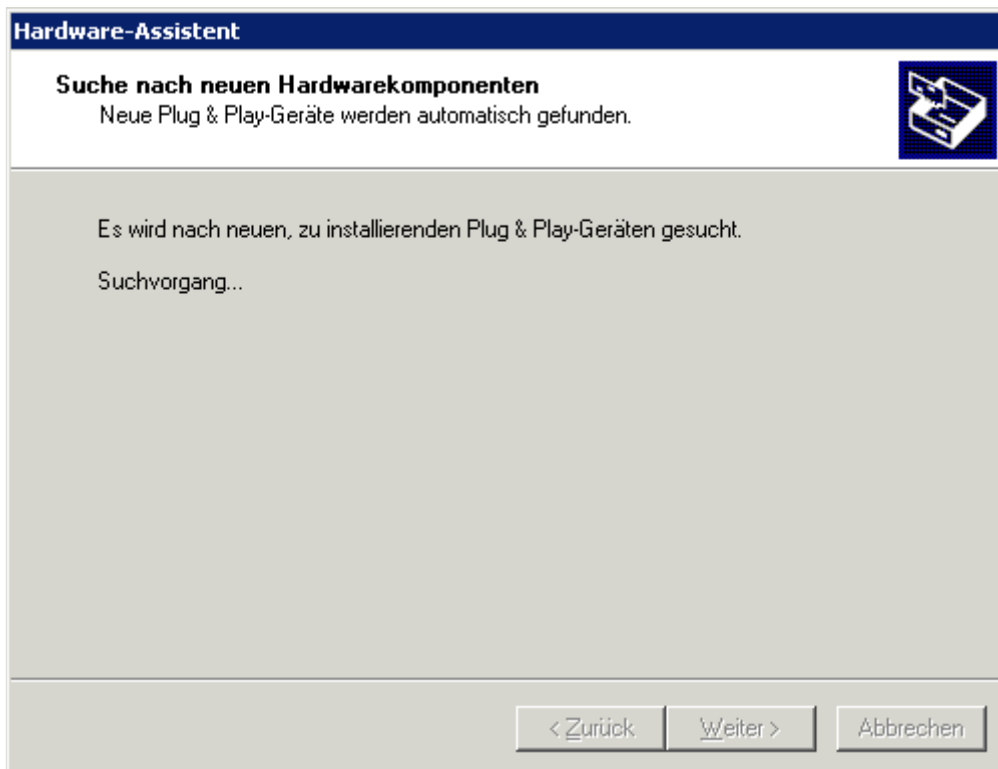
Hardware-Assistent

Suche nach neuen Hardwarekomponenten
Neue Plug & Play-Geräte werden automatisch gefunden.

Es wird nach neuen, zu installierenden Plug & Play-Geräten gesucht.

Suchvorgang...

< Zurück | Weiter > | Abbrechen